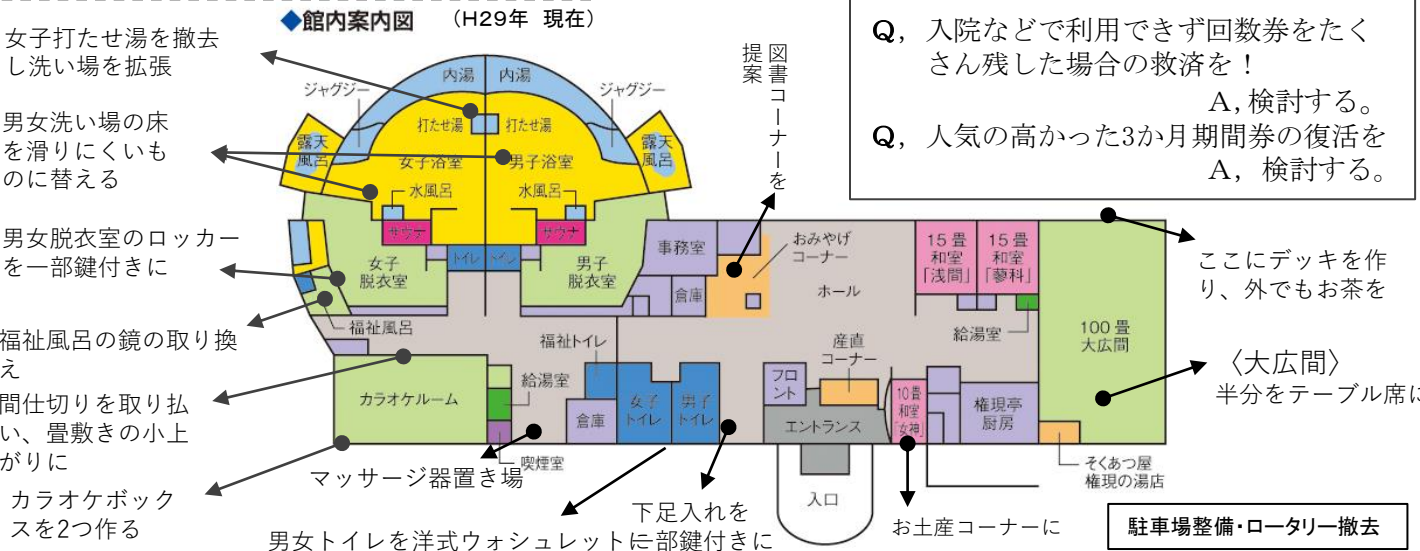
◆館内案内図　（H29年　現在）

Q，入院などで利用できず回数券をたくさん残した場合の救済を！

A，検討する。

Q，人気の高かった3か月期間券の復活を

A，検討する。

女子打たせ湯を撤去し洗い場を拡張

男女洗い場の床を滑りにくいものに替える

男女脱衣室のロッカーを一部鍵付きに

福祉風呂の鏡の取り換え

間仕切りを取り払い、畳敷きの小上がりに

カラオケボックスを2つ作る

図書コーナーを提案

ここにデッキを作り、外でもお茶を

〈大広間〉
半分をテーブル席に

マッサージ器置き場

下足入れを

男女トイレを洋式ウォシュレットに部鍵付きに

お土産コーナーに

駐車場整備・ロータリー撤去

内湯
内湯
ジャグジー
ジャグジー
露天風呂
露天風呂
打たせ湯
打たせ湯
女子浴室
男子浴室
水風呂
水風呂
サウナ
サウナ
トイレ
トイレ
女子脱衣室
男子脱衣室
福祉風呂
事務室
倉庫
おみやげコーナー
ホール
15畳和室「浅間」
15畳和室「蓼科」
給湯室
100畳大広間
福祉トイレ
産直コーナー
カラオケルーム
給湯室
倉庫
女子トイレ
男子トイレ
フロント
エントランス
10畳和室「女神」
権現亭厨房
喫煙室
入口
そくあつ屋権現の湯店